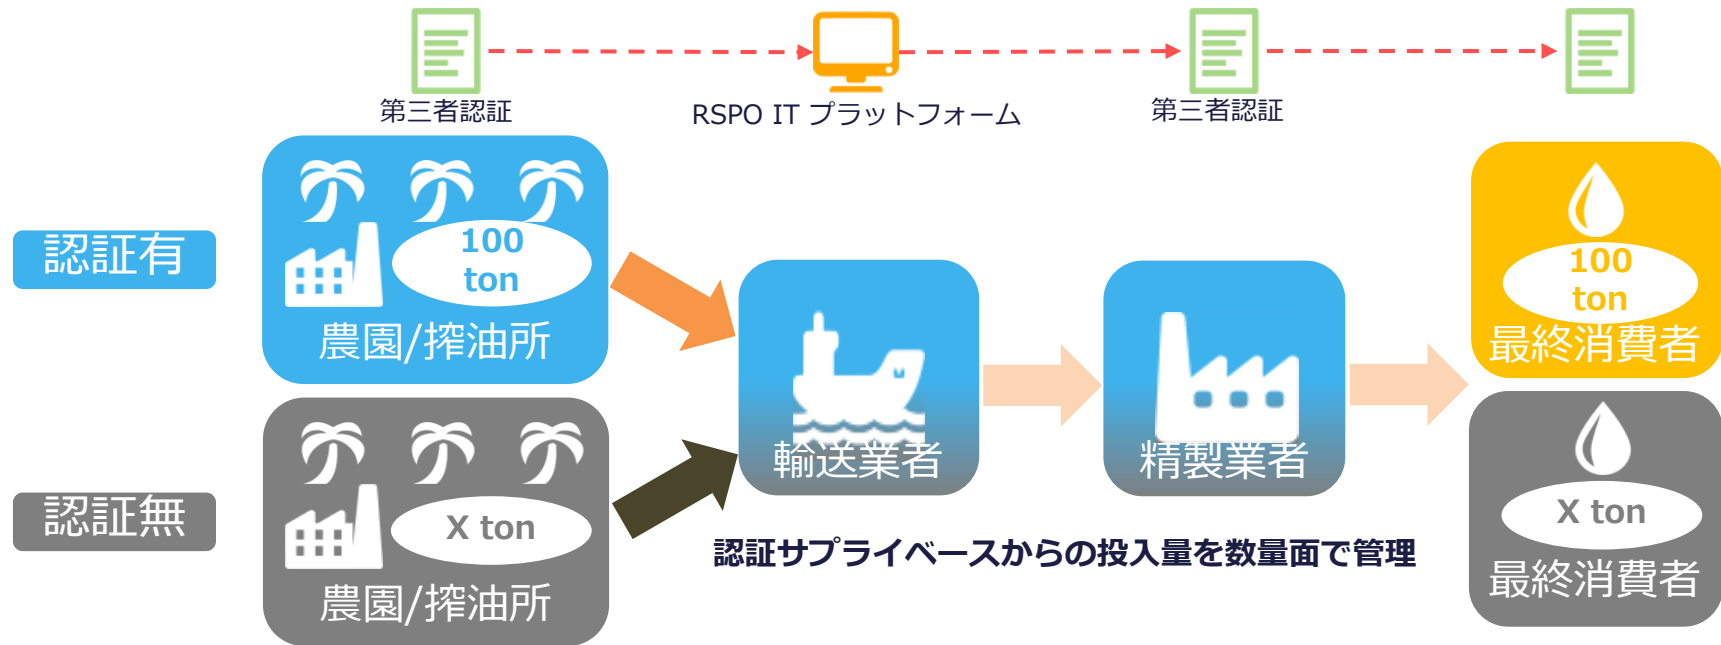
第三者認証

RSPO IT プラットフォーム

第三者認証

認証有

100 ton

農園/搾油所

認証無

X ton

農園/搾油所

輸送業者

精製業者

100 ton

最終消費者

X ton

最終消費者

認証サプライベースからの投入量を数量面で管理